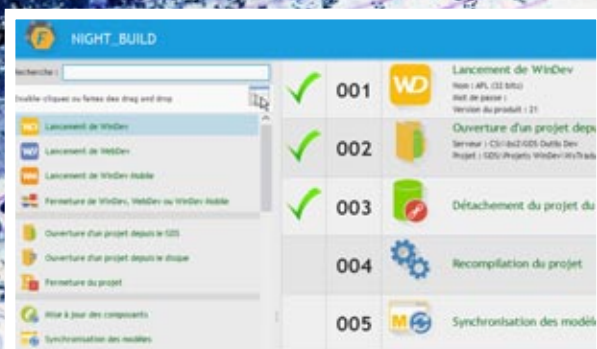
NIGHT_BUILD

Recherche :

Double-cliquez ou faites des drag and drop

Lancement de WinDev
Lancement de WebDev
Lancement de WinDev Mobile
Fermeture de WinDev, WebDev ou WinDev Mobile
Ouverture d'un projet depuis le GDS
Ouverture d'un projet depuis le disque
Fermeture du projet
Mise à jour des composants
Synchronisation des modèles

001
Lancement de WinDev
Nom : AFL (32 bits)
Mot de passe :
Version du produit : 21

002
Ouverture d'un projet depu
Serveur : CS\\ds2\GDS Outils Dev
Projet : GDS/Projets WinDev\W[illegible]

003
Détachement du projet du

004
Recompilation du projet

005
Synchronisation des modèl